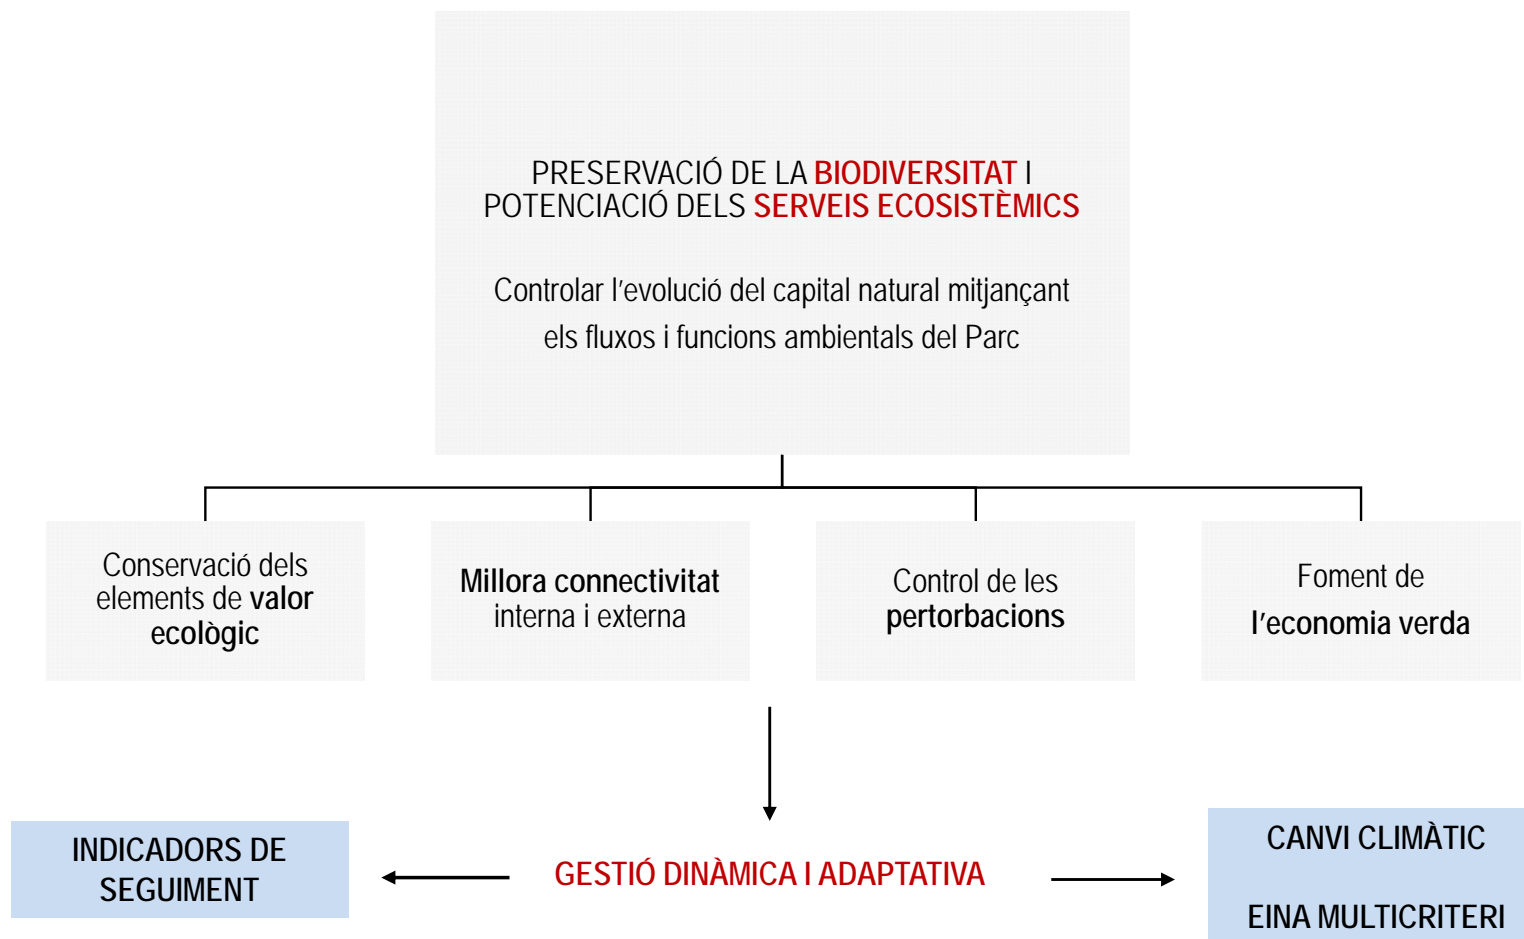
PRESERVACIÓ DE LA BIODIVERSITAT I POTENCIACIÓ DELS SERVEIS ECOSISTÈMICS

Controlar l'evolució del capital natural mitjançant els fluxos i funcions ambientals del Parc

Conservació dels elements de valor ecològic

Millora connectivitat interna i externa

Control de les pertorbacions

Foment de l'economia verda

INDICADORS DE SEGUIMENT

GESTIÓ DINÀMICA I ADAPTATIVA

CANVI CLIMÀTIC

EINA MULTICRITERI